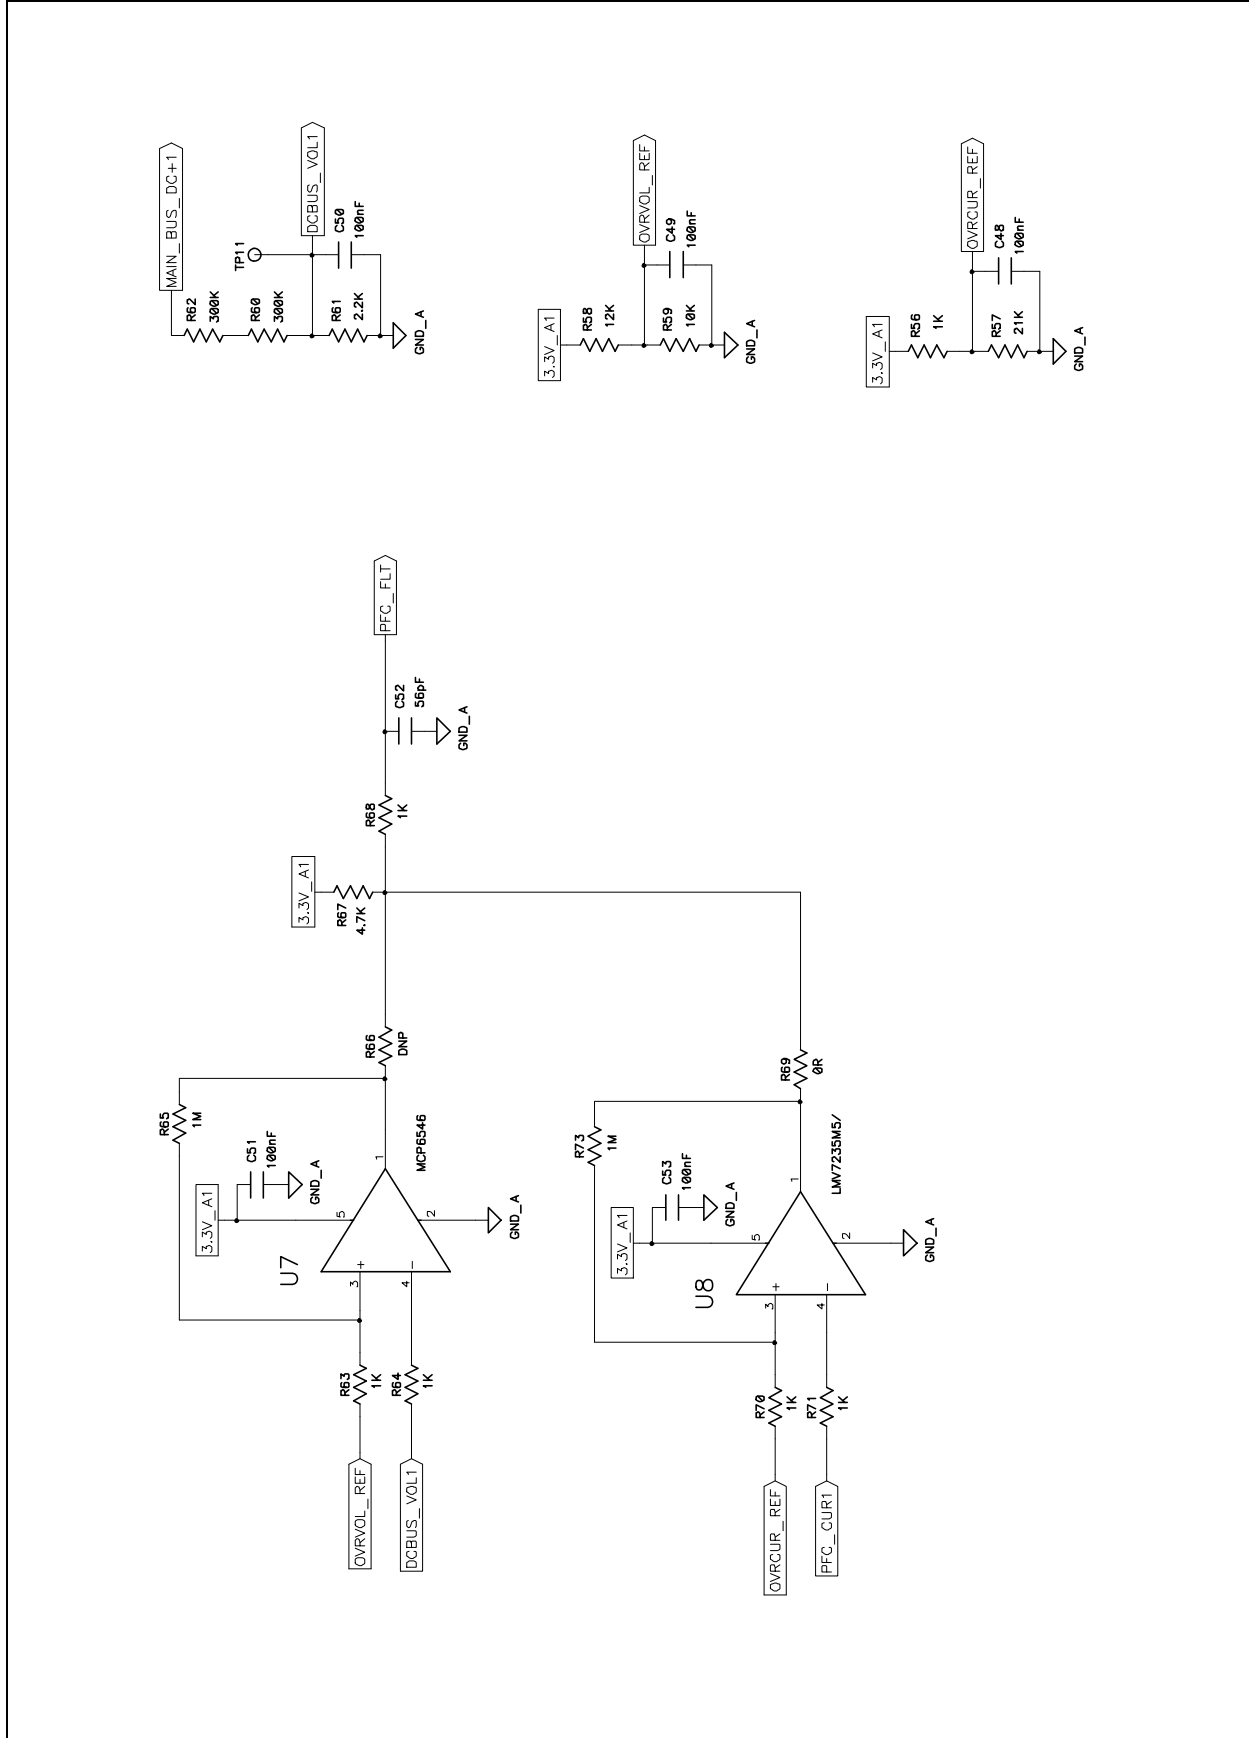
MAIN_BUS_DC+1
R62
300K
R60
300K
TP11
DCBUS_VOL1
C50
100nF
R61
2.2K
GND_A

OVRVOL_REF
3.3V_A1
R58
12K
C49
100nF
R59
10K
GND_A

OVRCUR_REF
3.3V_A1
R56
1K
C48
100nF
R57
21K
GND_A

PFC_FLT
C52
56pF
GND_A
R68
1K
3.3V_A1
R67
4.7K
R66
DNP
R69
0R

R65
1M
C51
100nF
GND_A
3.3V_A1
5
1
MCP6546
2
GND_A
U7
3
+
4
−
R63
1K
R64
1K
OVRVOL_REF
DCBUS_VOL1

R73
1M
C53
100nF
GND_A
3.3V_A1
5
1
LMV7235M5/
2
GND_A
U8
3
+
4
−
R70
1K
R71
1K
OVRCUR_REF
PFC_CUR1